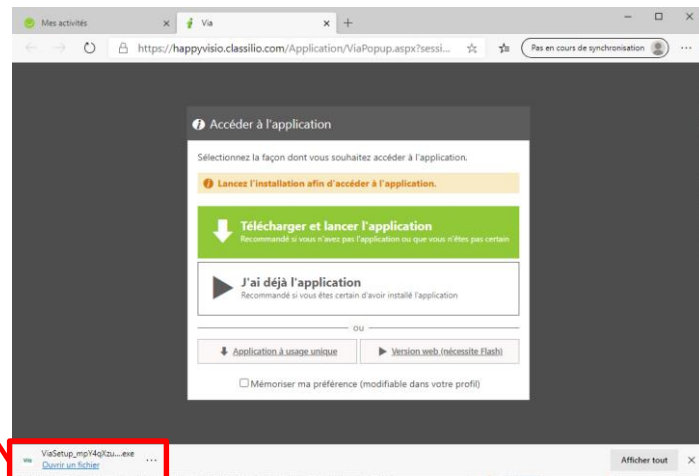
Mes activités
Via
https://happyvisio.classilio.com/Application/ViaPopup.aspx?sessi...
Pas en cours de synchronisation

Accéder à l'application

Sélectionnez la façon dont vous souhaitez accéder à l'application.

Lancez l'installation afin d'accéder à l'application.

Télécharger et lancer l'application
Recommandé si vous n'avez pas l'application ou que vous n'êtes pas certain

J'ai déjà l'application
Recommandé si vous êtes certain d'avoir installé l'application

ou

Application à usage unique
Version web (nécessite Flash)

Mémoriser ma préférence (modifiable dans votre profil)

ViaSetup_mpY4qXzu....exe
Ouvrir un fichier
...
Afficher tout